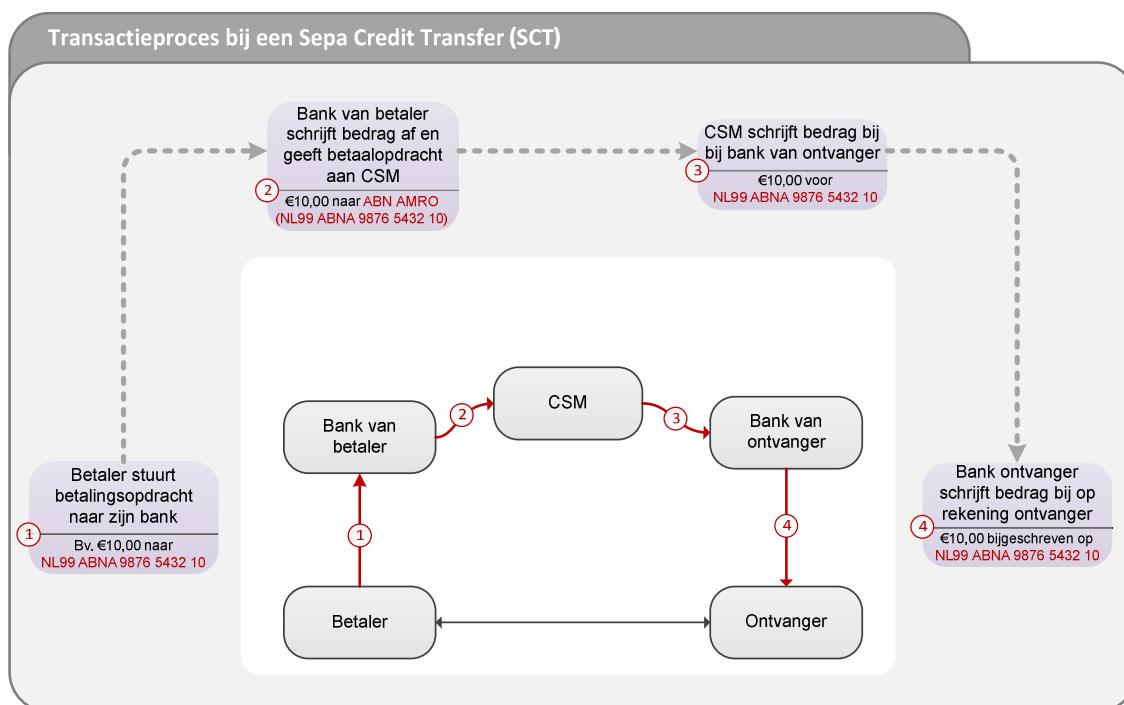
Transactieproces bij een Sepa Credit Transfer (SCT)

Bank van betaler schrijft bedrag af en geeft betaalopdracht aan CSM

2 €10,00 naar ABN AMRO (NL99 ABNA 9876 5432 10)

CSM schrijft bedrag bij bij bank van ontvanger

3 €10,00 voor NL99 ABNA 9876 5432 10

Betaler stuurt betalingsopdracht naar zijn bank

1 Bv. €10,00 naar NL99 ABNA 9876 5432 10

Bank ontvanger schrijft bedrag bij op rekening ontvanger

4 €10,00 bijgeschreven op NL99 ABNA 9876 5432 10

Bank van betaler

2

CSM

3

Bank van ontvanger

1

4

Betaler

Ontvanger